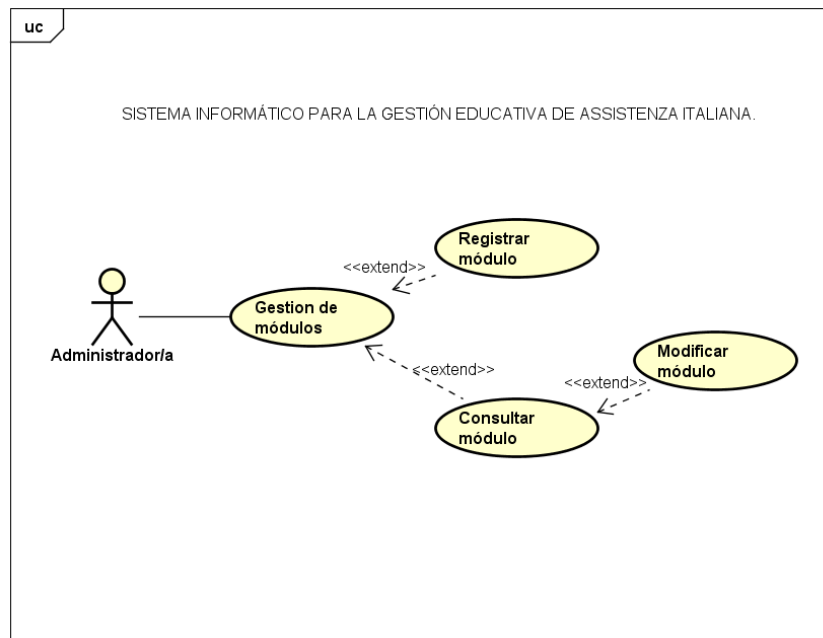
uc

SISTEMA INFORMÁTICO PARA LA GESTIÓN EDUCATIVA DE ASSISTENZA ITALIANA.

Registrar módulo

<<extend>>

Gestion de módulos

Administrador/a

<<extend>>

Modificar módulo

<<extend>>

Consultar módulo